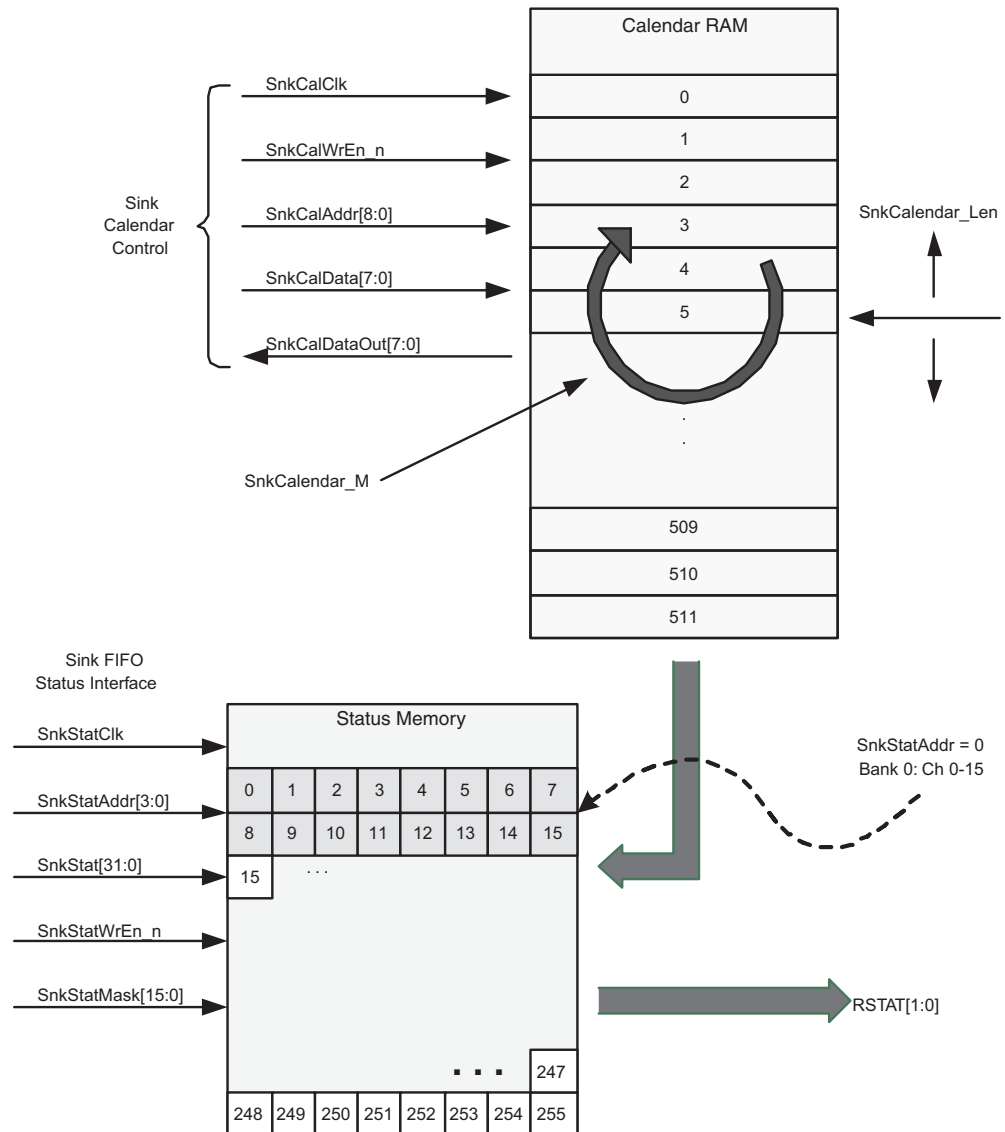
Calendar RAM

SnkCalClk

SnkCalWrEn_n

Sink Calendar Control

SnkCalAddr[8:0]

SnkCalData[7:0]

SnkCalDataOut[7:0]

0

1

2

3

4

5

.

.

509

510

511

SnkCalendar_Len

SnkCalendar_M

Sink FIFO Status Interface

Status Memory

SnkStatClk

SnkStatAddr[3:0]

SnkStat[31:0]

SnkStatWrEn_n

SnkStatMask[15:0]

| 0 | 1 | 2 | 3 | 4 | 5 | 6 | 7 |
|---|---|---|---|---|---|---|---|
| 8 | 9 | 10 | 11 | 12 | 13 | 14 | 15 |

15 ...

SnkStatAddr = 0
Bank 0: Ch 0-15

RSTAT[1:0]

. . . 247

| 248 | 249 | 250 | 251 | 252 | 253 | 254 | 255 |
|---|---|---|---|---|---|---|---|